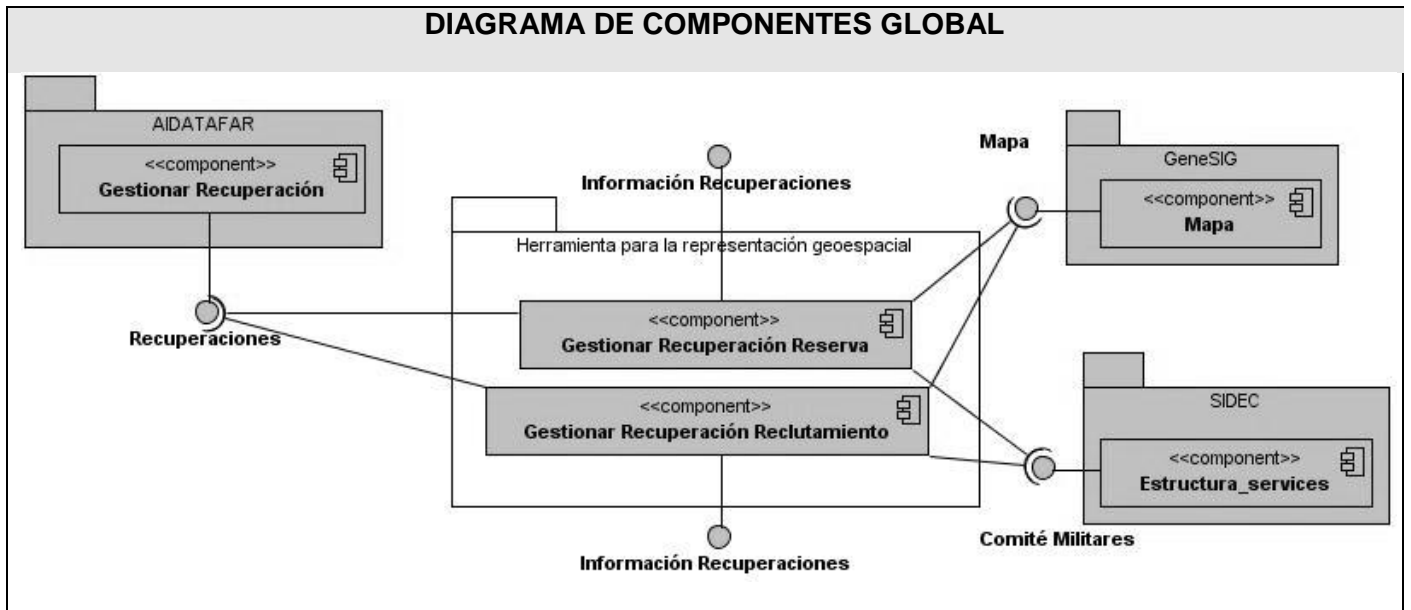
DIAGRAMA DE COMPONENTES GLOBAL

AIDATAFAR

<<component>>
Gestionar Recuperación

Información Recuperaciones

Mapa

GeneSIG

<<component>>
Mapa

Herramienta para la representación geoespacial

<<component>>
Gestionar Recuperación Reserva

Recuperaciones

SIDEC

<<component>>
Gestionar Recuperación Reclutamiento

<<component>>
Estructura_services

Comité Militares

Información Recuperaciones